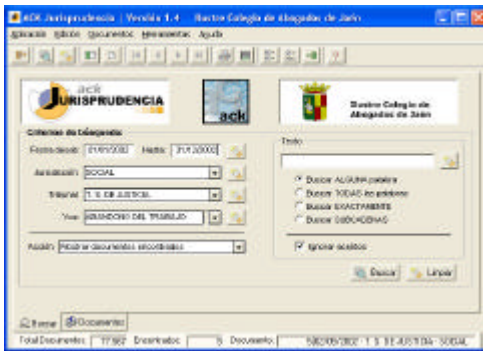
ACK Jurisprudencia | Versión 1.4 Ilustre Colegio de Abogados de Jaén

Aplicación Edición Documentos Herramientas Ayuda

ack JURISPRUDENCIA .com

ack

Ilustre Colegio de Abogados de Jaén

Criterios de búsqueda

Fecha desde: 01/01/2002 Hasta: 31/12/2002

Jurisdicción: SOCIAL

Tribunal: T. S. DE JUSTICIA

Voz: DERECHO DEL TRABAJO

Acción: Mostrar documentos encontrados

Texto

Buscar ALGUNA palabra

Buscar TODAS las palabras

Buscar EXACTAMENTE

Buscar SUBCADENAS

Ignorar acentos

Buscar Limpiar

Buscar Documentos

Total Documentos: 17.982 Encontrados: 5 Documento: 5/02/05/2002 - T. S. DE JUSTICIA - SOCIAL